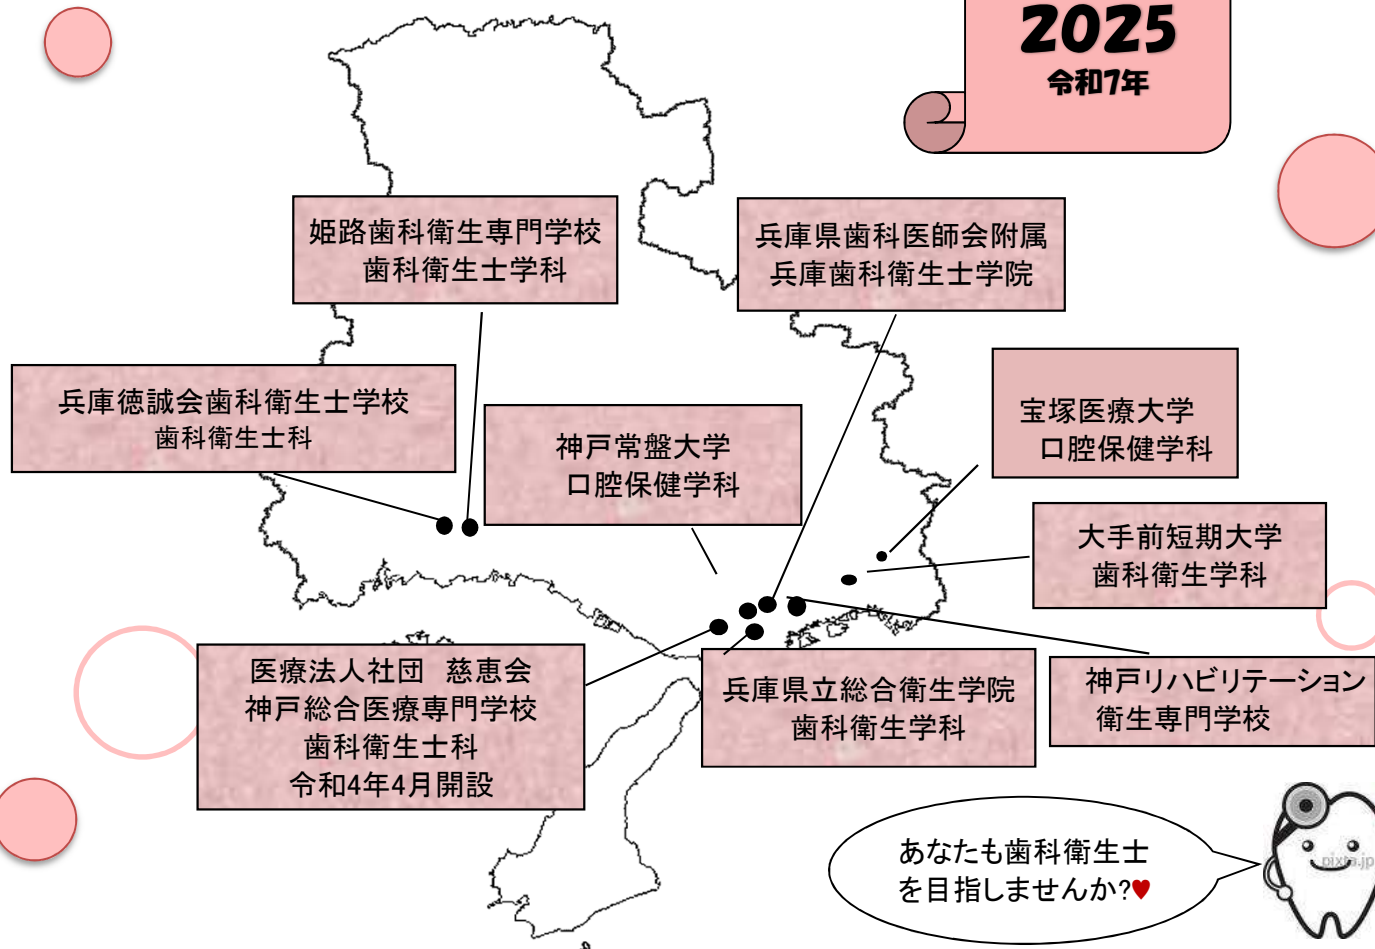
2025
令和7年

姫路歯科衛生専門学校
歯科衛生士学科

兵庫県歯科医師会附属
兵庫歯科衛生士学院

兵庫徳誠会歯科衛生士学校
歯科衛生士科

神戸常盤大学
口腔保健学科

宝塚医療大学
口腔保健学科

大手前短期大学
歯科衛生学科

医療法人社団　慈恵会
神戸総合医療専門学校
歯科衛生士科
令和4年4月開設

兵庫県立総合衛生学院
歯科衛生学科

神戸リハビリテーション
衛生専門学校

あなたも歯科衛生士
を目指しませんか?♥

pixta.jp